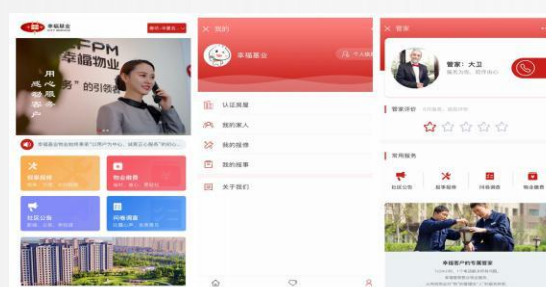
幸福基业

FPM
幸福物业
用心感动客户
的引领者

✕ 我的

幸福基业

认证房屋
我的家人
我的报修
我的报事
关于我们

✕ 管家

管家：大卫

管家评价

常用服务
社区公告
报事报修
问卷调查
物业缴费

幸福客户的专属管家